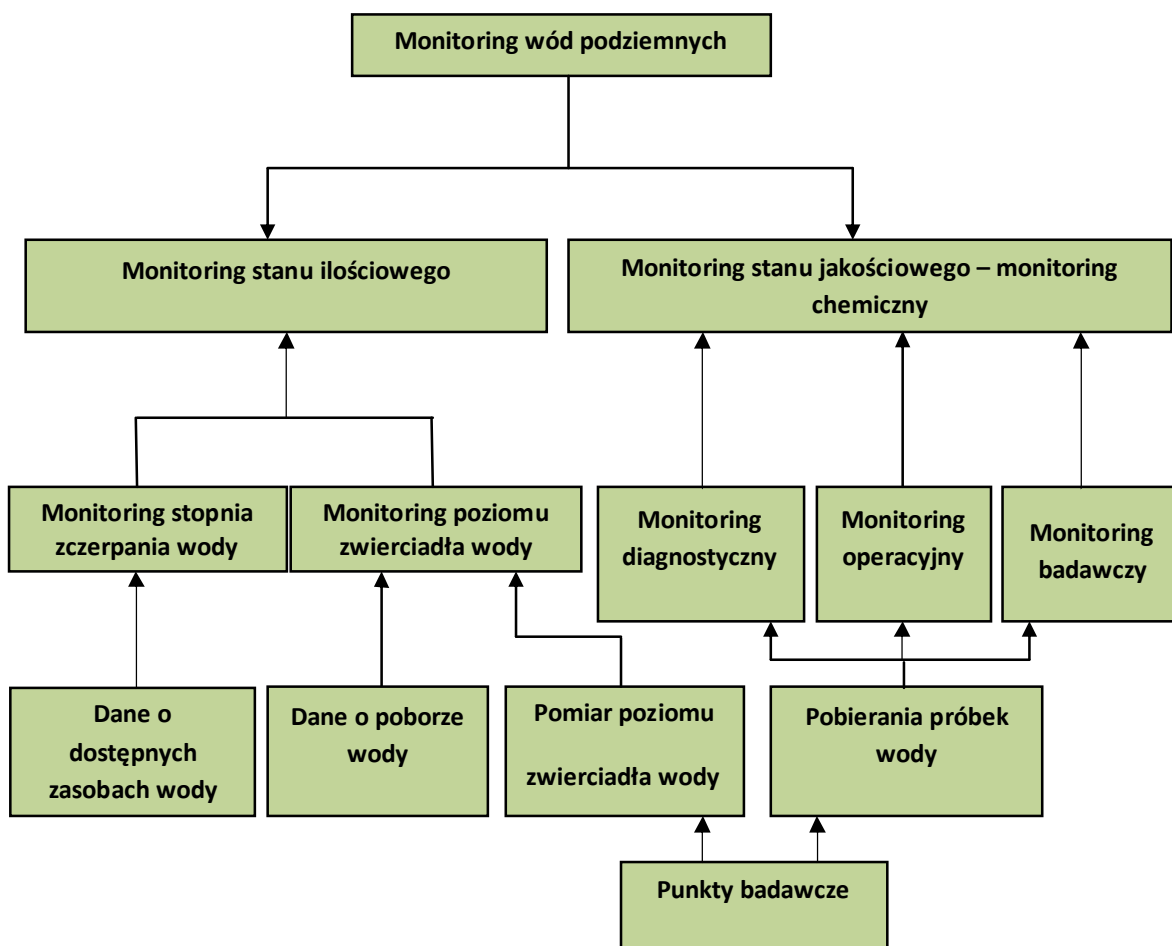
Monitoring wód podziemnych

Monitoring stanu ilościowego

Monitoring stanu jakościowego – monitoring chemiczny

Monitoring stopnia zczerpania wody

Monitoring poziomu zwierciadła wody

Monitoring diagnostyczny

Monitoring operacyjny

Monitoring badawczy

Dane o dostępnych zasobach wody

Dane o poborze wody

Pomiar poziomu zwierciadła wody

Pobierania próbek wody

Punkty badawcze